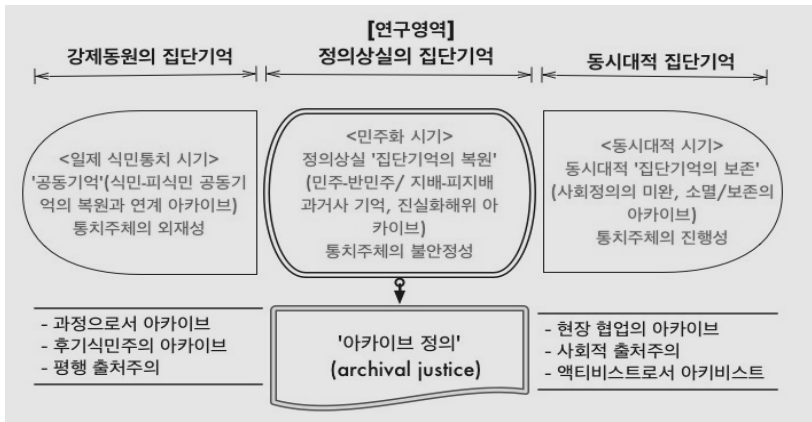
[연구영역]

강제동원의 집단기억

정의상실의 집단기억

동시대적 집단기억

<일제 식민통치 시기>
'공동기억'(식민-피식민 공동기억의 복원과 연계 아카이브)
통치주체의 외재성

<민주화 시기>
정의상실 '집단기억의 복원'
(민주-반민주/ 지배-피지배 과거사 기억, 진실화해위 아카이브)
통치주체의 불안정성

<동시대적 시기>
동시대적 '집단기억의 보존'
(사회정의의 미완, 소멸/보존의 아카이브)
통치주체의 진행성

- 과정으로서 아카이브
- 후기식민주의 아카이브
- 평행 출처주의

'아카이브 정의'
(archival justice)

- 현장 협업의 아카이브
- 사회적 출처주의
- 액티비스트로서 아키비스트